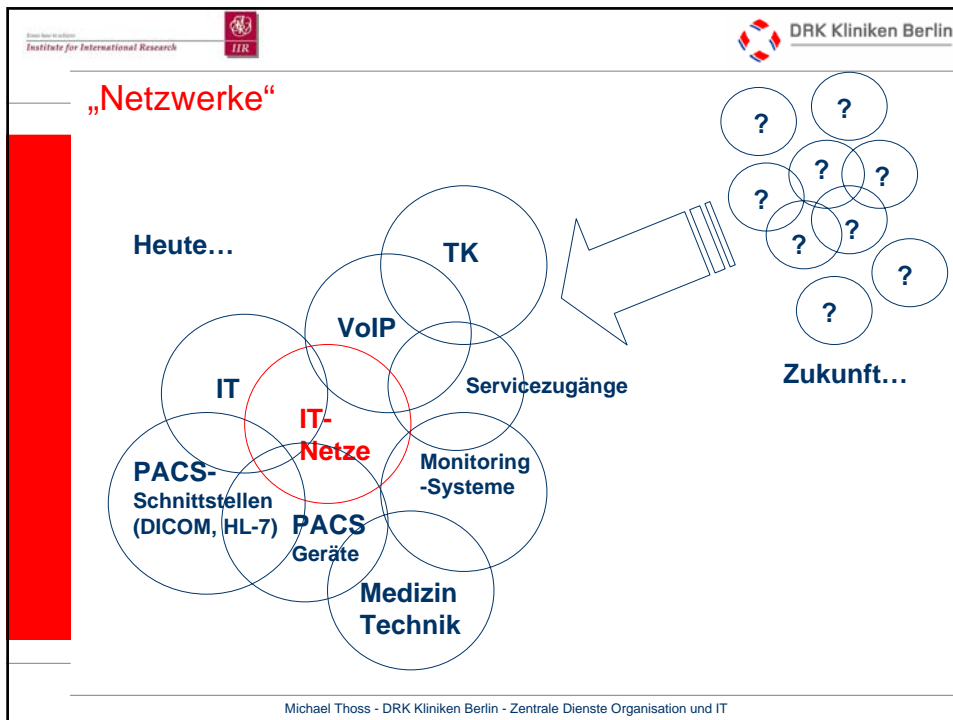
Institute for International Research

IIR

DRK Kliniken Berlin

„Netzwerke“

?
?
?
?
?
?
?
?
?

Heute…

TK

VoIP

IT

IT-Netze

Servicezugänge

Zukunft…

PACS-Schnittstellen (DICOM, HL-7)

Monitoring -Systeme

PACS Geräte

Medizin Technik

Michael Thoss - DRK Kliniken Berlin - Zentrale Dienste Organisation und IT